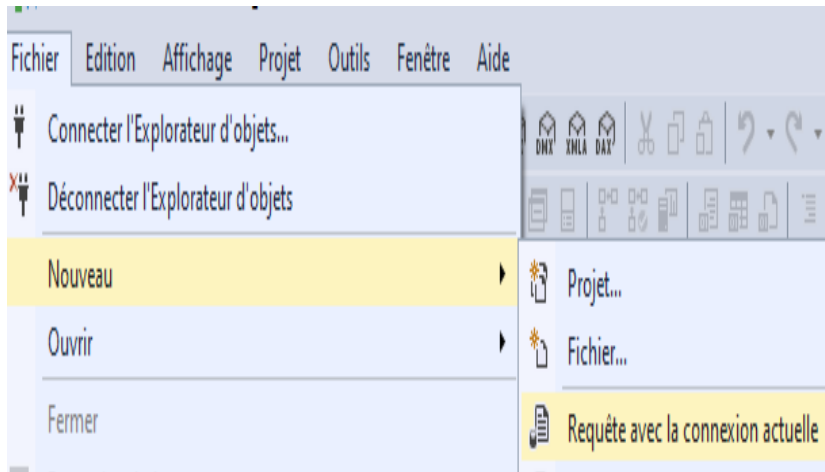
Fichier Edition Affichage Projet Outils Fenêtre Aide

Connecter l'Explorateur d'objets...

Déconnecter l'Explorateur d'objets

Nouveau

Ouvrir

Fermer

DMX XMLA DAX

Projet...

Fichier...

Requête avec la connexion actuelle